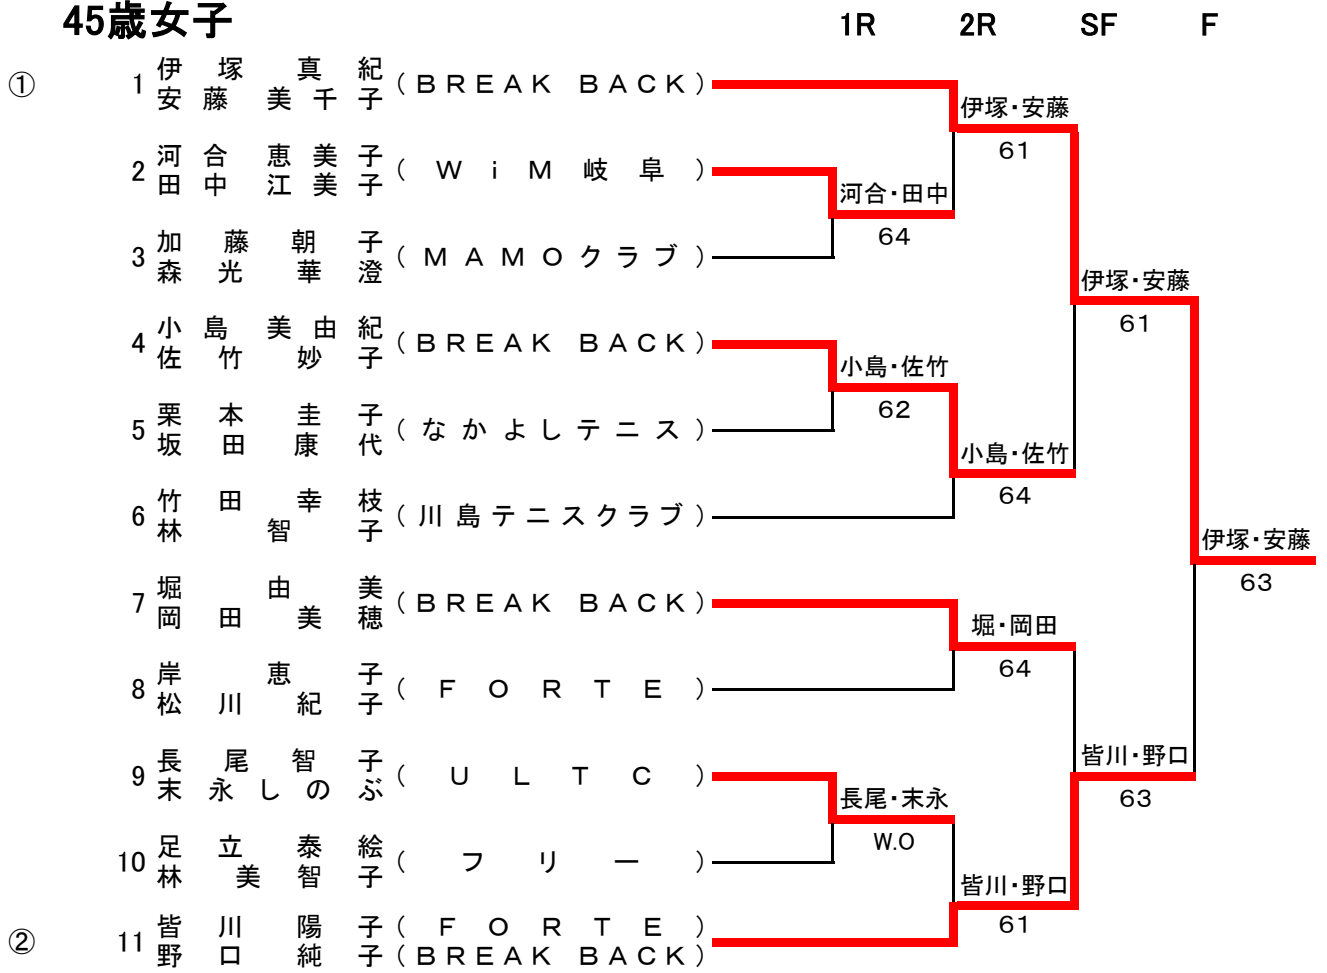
45歳女子

1R 2R SF F

①

1 伊塚真紀 安藤美千子（BREAK BACK）
2 河合恵美子 田中江美子（WiM岐阜）
3 加藤朝子 森光華澄（MAMOクラブ）
4 小島美由紀 佐竹妙子（BREAK BACK）
5 栗本圭子 坂田康代（なかよしテニス）
6 竹田幸枝 林智子（川島テニスクラブ）
7 堀由美 岡田美穂（BREAK BACK）
8 岸恵子 松川紀子（FORTE）
9 長尾智子 末永しのぶ（ULTC）
10 足立泰絵 林美智子（フリー）
11 皆川陽子（FORTE） 野口純子（BREAK BACK）

②

河合・田中 64
伊塚・安藤 61
小島・佐竹 62
小島・佐竹 64
伊塚・安藤 61
堀・岡田 64
長尾・末永 W.O
皆川・野口 61
皆川・野口 63
伊塚・安藤 63